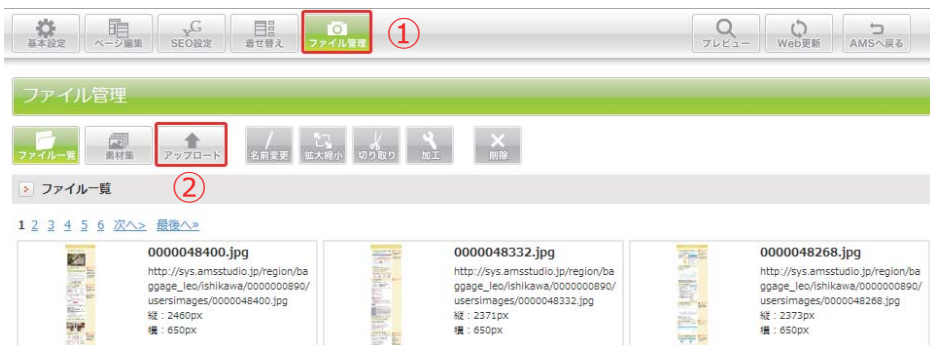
基本設定 ページ編集 SEO設定 着せ替え ファイル管理 ① プレビュー Web更新 AMSへ戻る

ファイル管理

ファイル一覧 素材集 アップロード 名前変更 拡大縮小 切り取り 加工 削除

② ファイル一覧

1 2 3 4 5 6 次へ> 最後へ»

0000048400.jpg
http://sys.amsstudio.jp/region/baggage_leo/ishikawa/0000000890/usersimages/0000048400.jpg
縦：2460px
横：650px

0000048332.jpg
http://sys.amsstudio.jp/region/baggage_leo/ishikawa/0000000890/usersimages/0000048332.jpg
縦：2371px
横：650px

0000048268.jpg
http://sys.amsstudio.jp/region/baggage_leo/ishikawa/0000000890/usersimages/0000048268.jpg
縦：2373px
横：650px